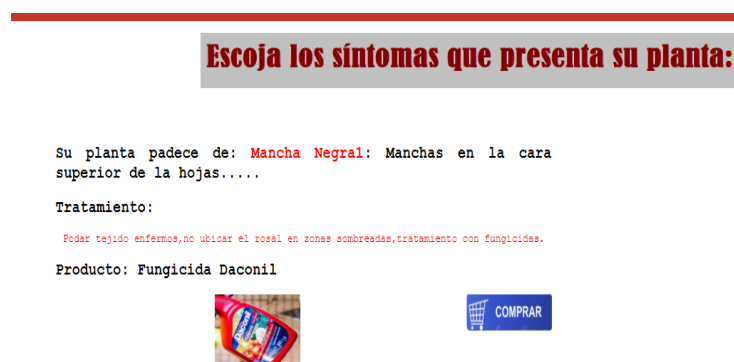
Escoja los síntomas que presenta su planta:

Su planta padece de: Mancha Negra1: Manchas en la cara superior de la hojas.....

Tratamiento:

Podar tejido enfermos,no ubicar el rosal en zonas sombreadas,tratamiento con fungicidas.

Producto: Fungicida Daconil

COMPRAR